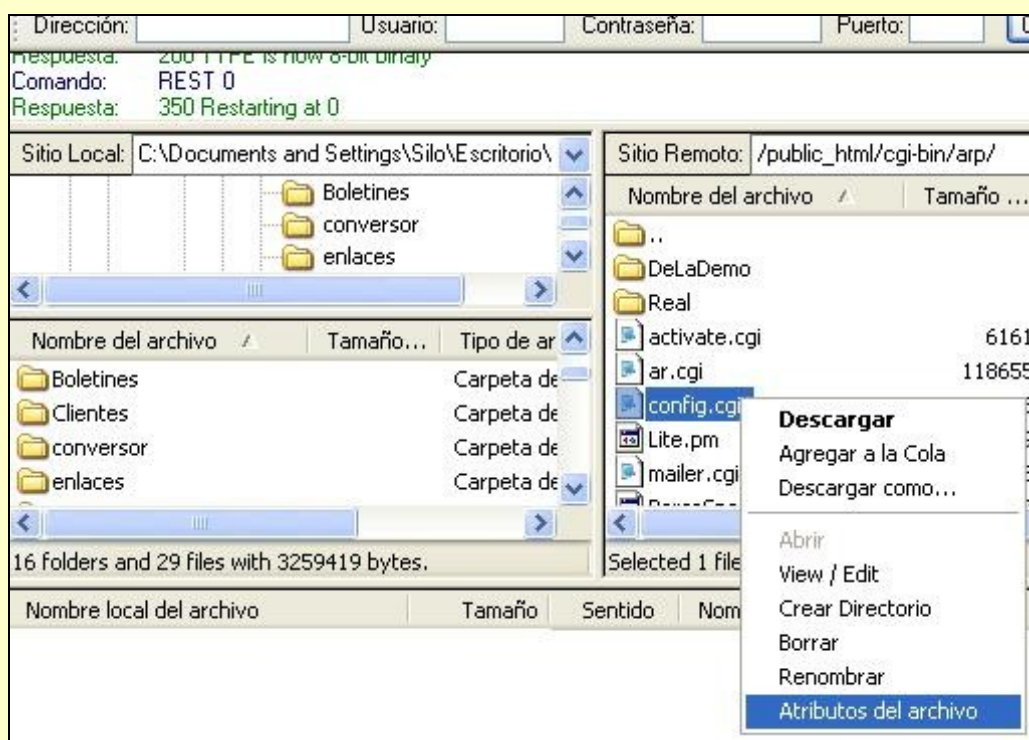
Dirección: Usuario: Contraseña: Puerto:

Respuesta: 200 TYPE is now 8-bit binary
Comando: REST 0
Respuesta: 350 Restarting at 0

Sitio Local: C:\Documents and Settings\Silo\Escritorio\

Boletines
conversor
enlaces

| Nombre del archivo | Tamaño... | Tipo de ar |
|---|---|---|
| Boletines | | Carpeta de |
| Clientes | | Carpeta de |
| conversor | | Carpeta de |
| enlaces | | Carpeta de |

16 folders and 29 files with 3259419 bytes.

Sitio Remoto: /public_html/cgi-bin/arp/

| Nombre del archivo | Tamaño ... |
|---|---|
| .. | |
| DeLaDemo | |
| Real | |
| activate.cgi | 6161 |
| ar.cgi | 118655 |
| config.cgi | |
| Lite.pm | |
| mailer.cgi | |

Selected 1 file

Descargar
Agregar a la Cola
Descargar como...
Abrir
View / Edit
Crear Directorio
Borrar
Renombrar
Atributos del archivo

Nombre local del archivo Tamaño Sentido Nom